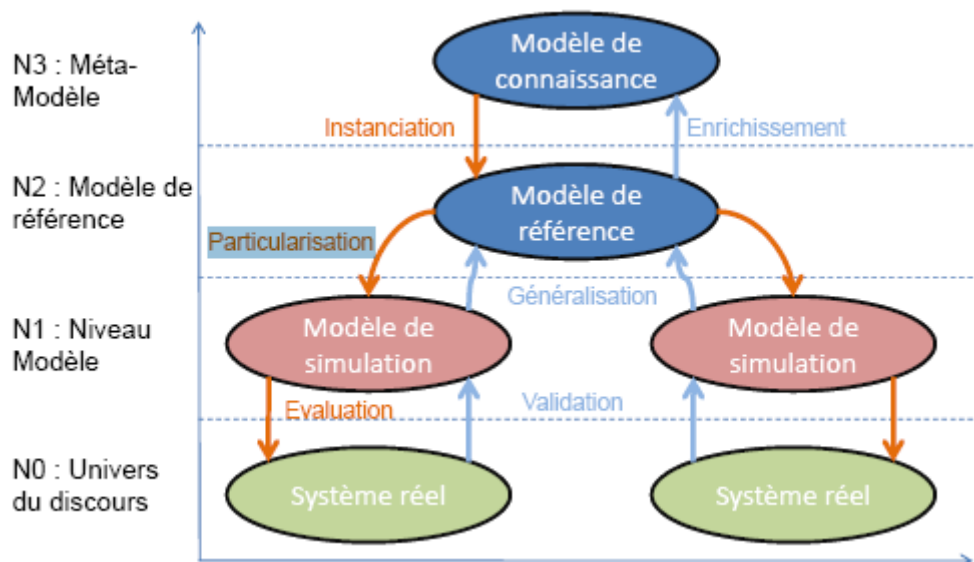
N3 : Méta-Modèle

Modèle de connaissance

Instanciation

Enrichissement

N2 : Modèle de référence

Modèle de référence

Particularisation

Généralisation

N1 : Niveau Modèle

Modèle de simulation

Modèle de simulation

Evaluation

Validation

N0 : Univers du discours

Système réel

Système réel